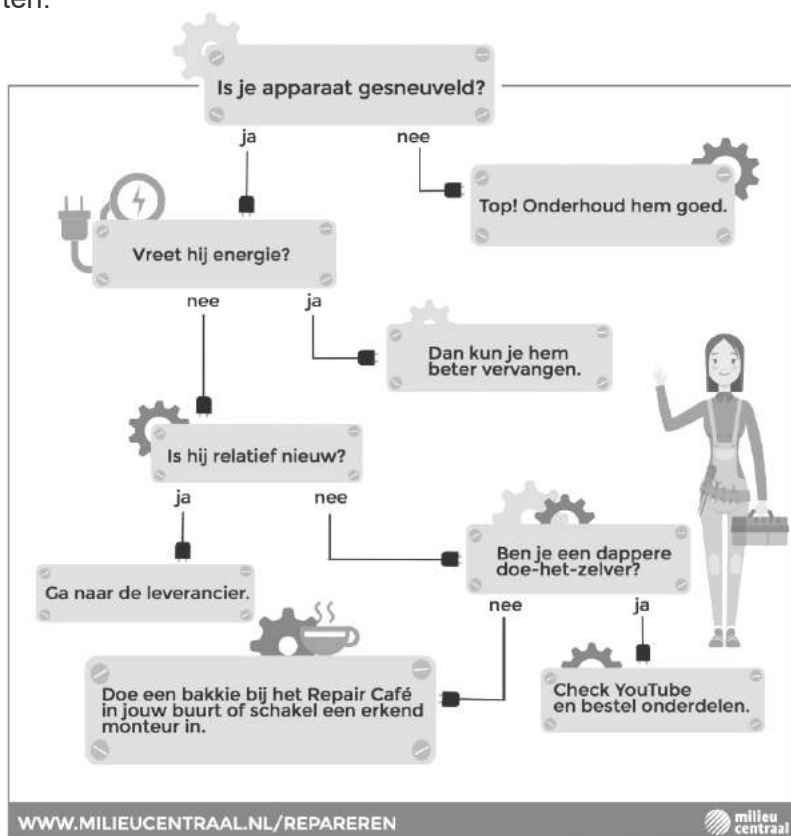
ten.

Is je apparaat gesneuveld?

ja

nee

Top! Onderhoud hem goed.

Vreet hij energie?

nee

ja

Dan kun je hem beter vervangen.

Is hij relatief nieuw?

ja

nee

Ben je een dappere doe-het-zelver?

Ga naar de leverancier.

nee

ja

Doe een bakkie bij het Repair Café in jouw buurt of schakel een erkend monteur in.

Check YouTube en bestel onderdelen.

WWW.MILIEUCENTRAAL.NL/REPAREREN

milieu centraal